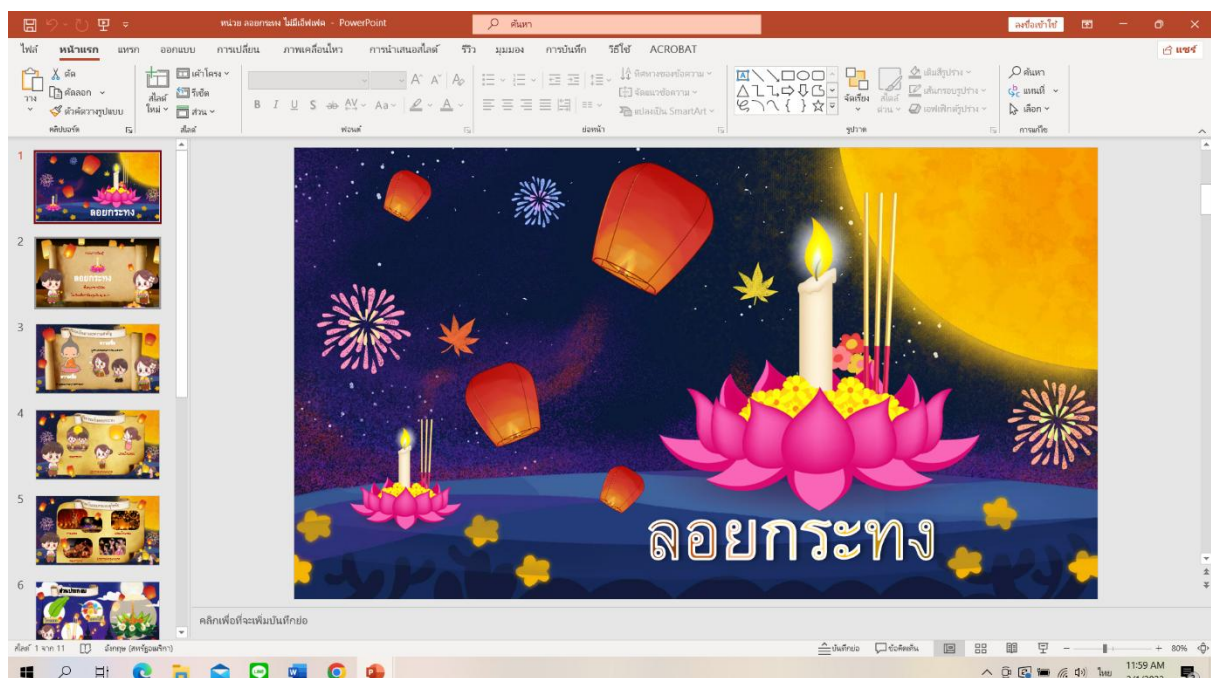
หน่วย ลอยกระทง ไม่มีเอฟเฟค - PowerPoint

ค้นหา

ลงชื่อเข้าใช้

ไฟล์ หน้าแรก แทรก ออกแบบ การเปลี่ยน ภาพเคลื่อนไหว การนำเสนอสไลด์ รีวิว มุมมอง การบันทึก วิธีใช้ ACROBAT

แชร์

วาง ตัด คัดลอก ตัวคัดวางรูปแบบ คลิปบอร์ด

สไลด์ใหม่ เค้าโครง รีเซ็ต ส่วน สไลด์

ฟอนต์

ย่อหน้า ทิศทางของข้อความ จัดแนวข้อความ แปลงเป็น SmartArt

จัดเรียง สไตล์ด่วน เติมรูปร่าง เส้นกรอบรูปร่าง เอฟเฟกต์รูปร่าง รูปวาด

ค้นหา แทนที่ เลือก การแก้ไข

1
ลอยกระทง
2
ลอยกระทง
3
4
5
6
สัปดาห์

ลอยกระทง

คลิกเพื่อเพิ่มบันทึกย่อ

สไลด์ 1 จาก 11 อังกฤษ (สหรัฐอเมริกา)

บันทึกย่อ ข้อคิดเห็น

80%

11:59 AM
ไทย